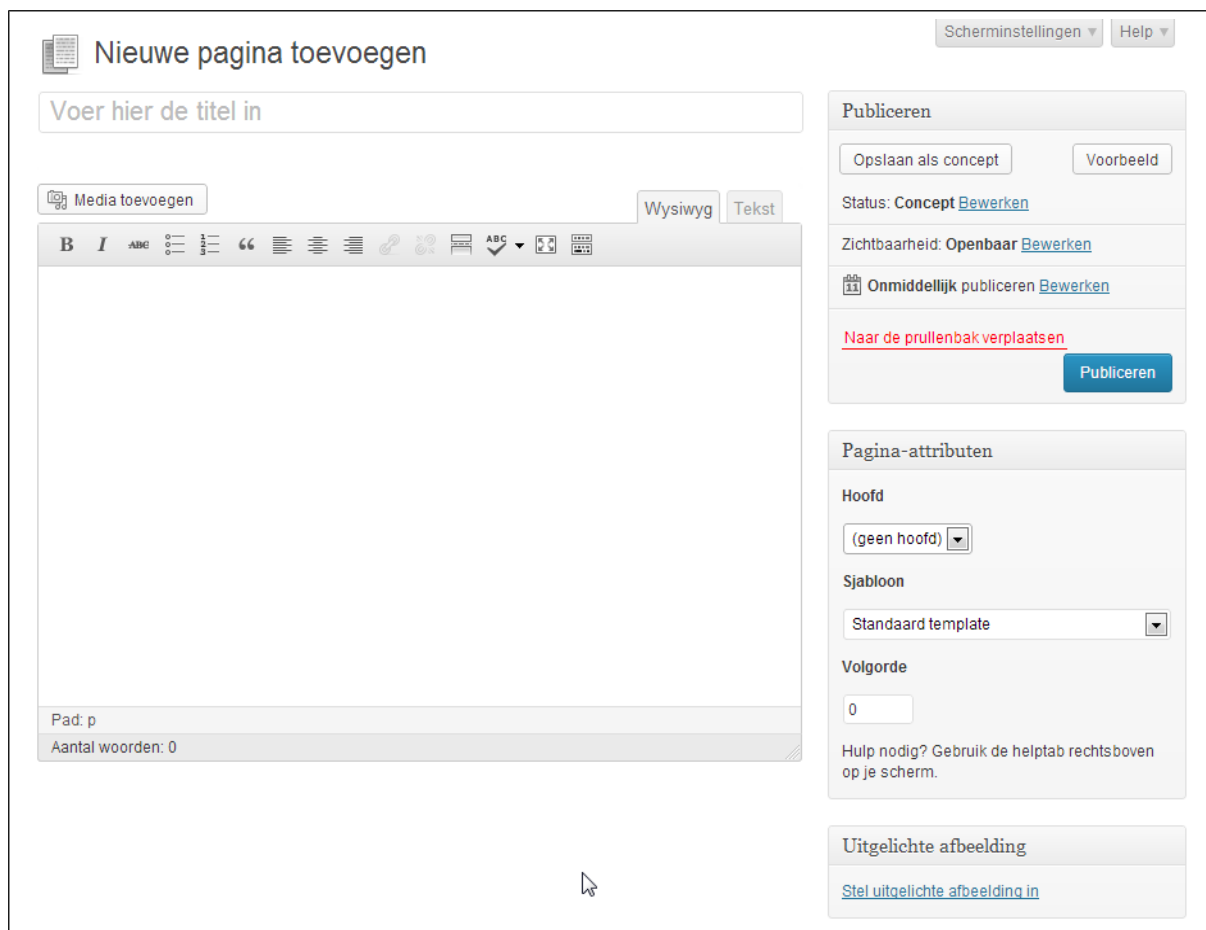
Scherminstellingen ▾ Help ▾

Nieuwe pagina toevoegen

Voer hier de titel in

Media toevoegen

Wysiwyg Tekst

B I ABC

Pad: p

Aantal woorden: 0

Publiceren

Opslaan als concept Voorbeeld

Status: Concept Bewerken

Zichtbaarheid: Openbaar Bewerken

11 Onmiddellijk publiceren Bewerken

Naar de prullenbak verplaatsen

Publiceren

Pagina-attributen

Hoofd

(geen hoofd)

Sjabloon

Standaard template

Volgorde

0

Hulp nodig? Gebruik de helptab rechtsboven op je scherm.

Uitgelichte afbeelding

Stel uitgelichte afbeelding in